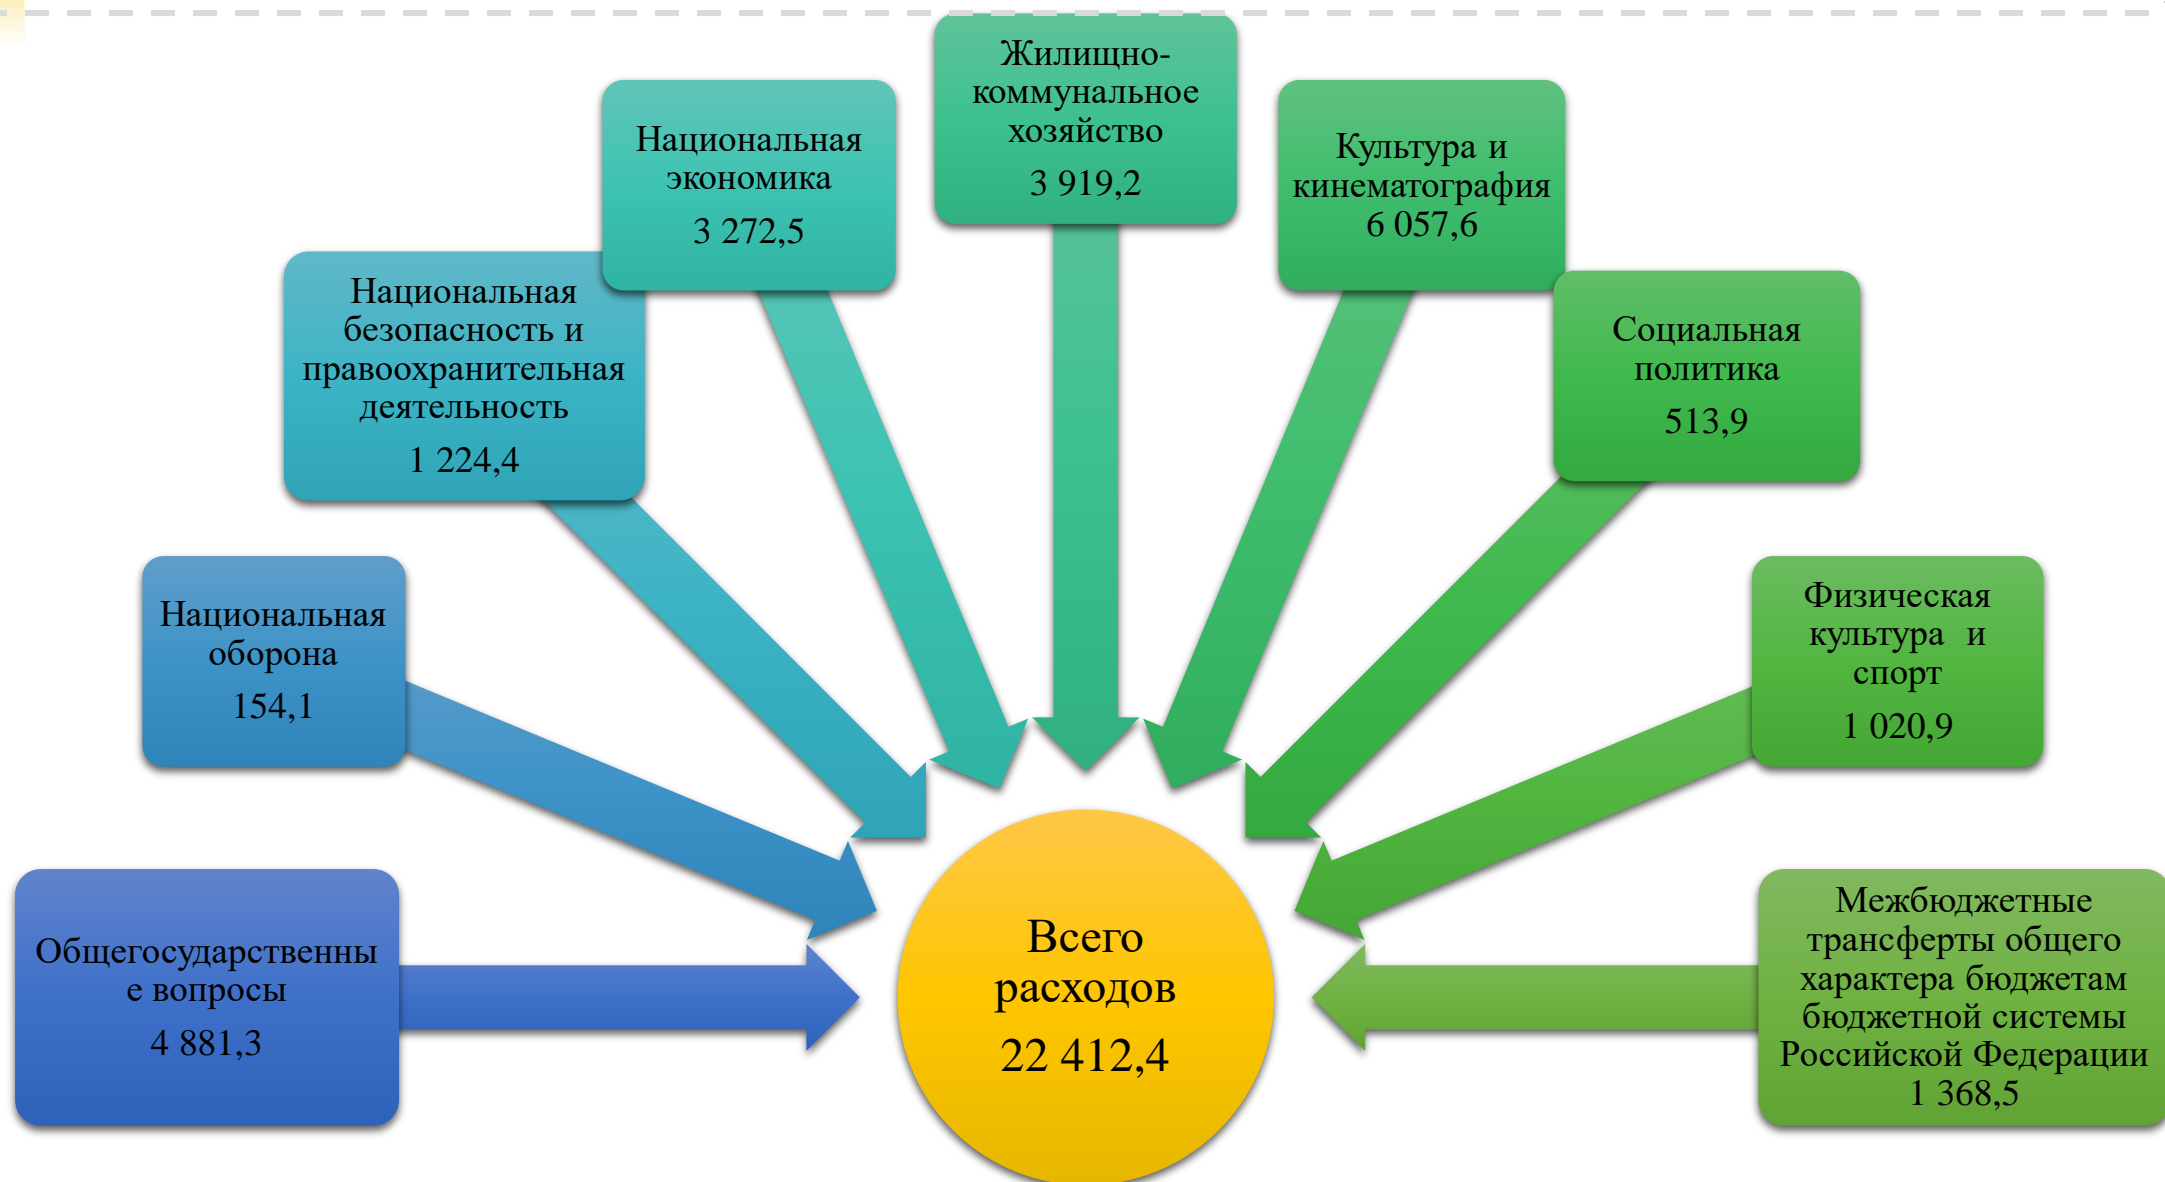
Общегосударственны е вопросы
4 881,3

Национальная оборона
154,1

Национальная безопасность и правоохранительная деятельность
1 224,4

Национальная экономика
3 272,5

Жилищно-коммунальное хозяйство
3 919,2

Культура и кинематография
6 057,6

Социальная политика
513,9

Физическая культура и спорт
1 020,9

Межбюджетные трансферты общего характера бюджетам бюджетной системы Российской Федерации
1 368,5

Всего расходов
22 412,4